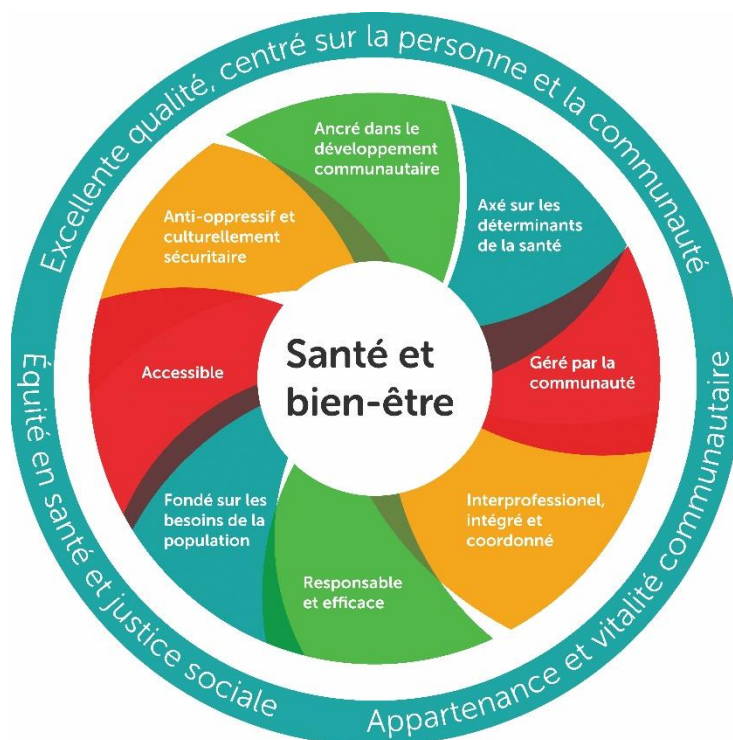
Excellente qualité, centré sur la personne et la communauté

Équité en santé et justice sociale

Appartenance et vitalité communautaire

Ancré dans le développement communautaire

Axé sur les déterminants de la santé

Géré par la communauté

Interprofessionel, intégré et coordonné

Responsable et efficace

Fondé sur les besoins de la population

Accessible

Anti-oppressif et culturellement sécuritaire

Santé et bien-être